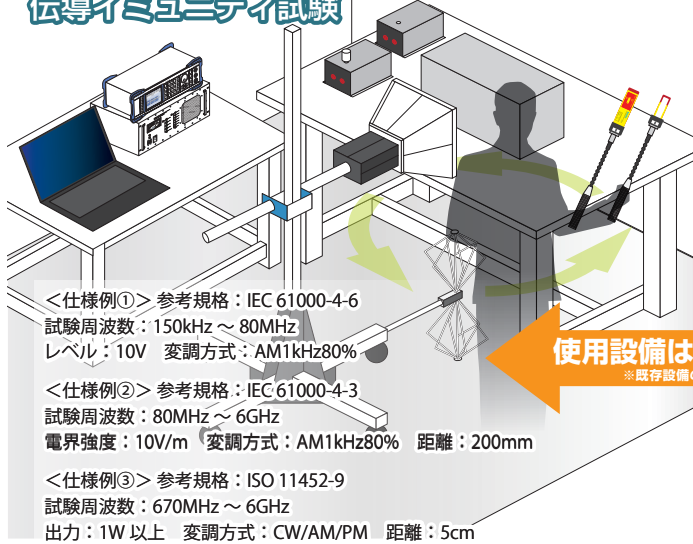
伝導イミュニティ試験

＜仕様例①＞ 参考規格：IEC 61000-4-6
試験周波数：150kHz ～ 80MHz
レベル：10V　変調方式：AM1kHz80%

＜仕様例②＞ 参考規格：IEC 61000-4-3
試験周波数：80MHz ～ 6GHz
電界強度：10V/m　変調方式：AM1kHz80%　距離：200mm

＜仕様例③＞ 参考規格：ISO 11452-9
試験周波数：670MHz ～ 6GHz
出力：1W 以上　変調方式：CW/AM/PM　距離：5cm

使用設備は
※既存設備の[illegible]